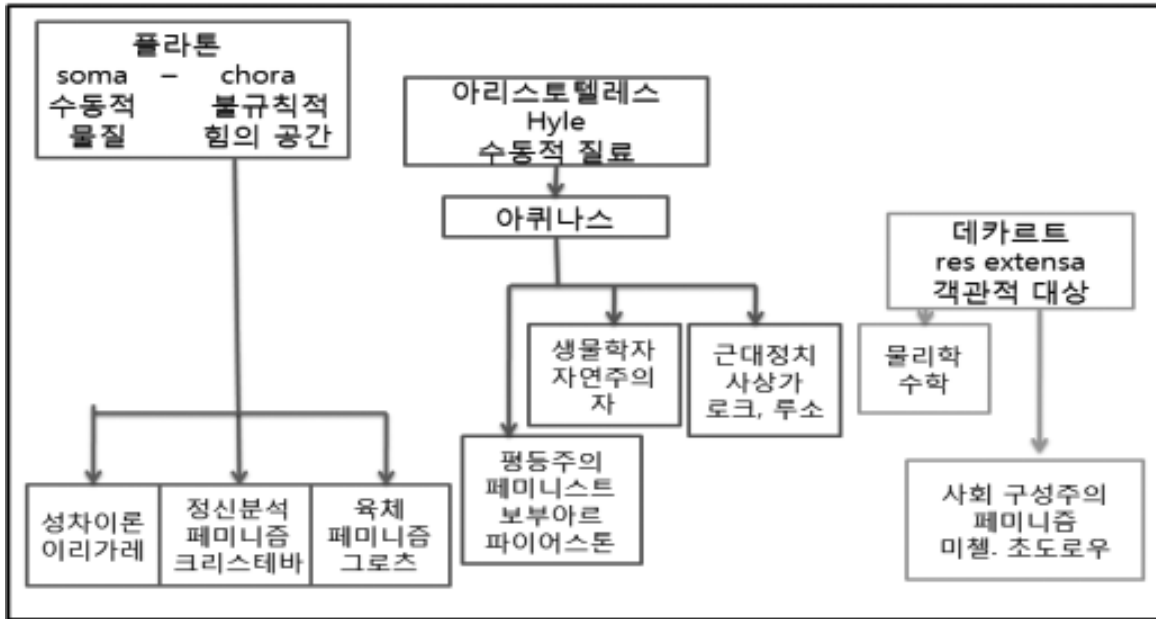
플라톤
soma – chora
수동적 불규칙적
물질 힘의 공간

성차이론
이리가레

정신분석
페미니즘
크리스테바

육체
페미니즘
그로츠

아리스토텔레스
Hyle
수동적 질료

아퀴나스

생물학자
자연주의자

근대정치
사상가
로크, 루소

평등주의
페미니스트
보부아르
파이어스톤

데카르트
res extensa
객관적 대상

물리학
수학

사회 구성주의
페미니즘
미첼. 초도로우